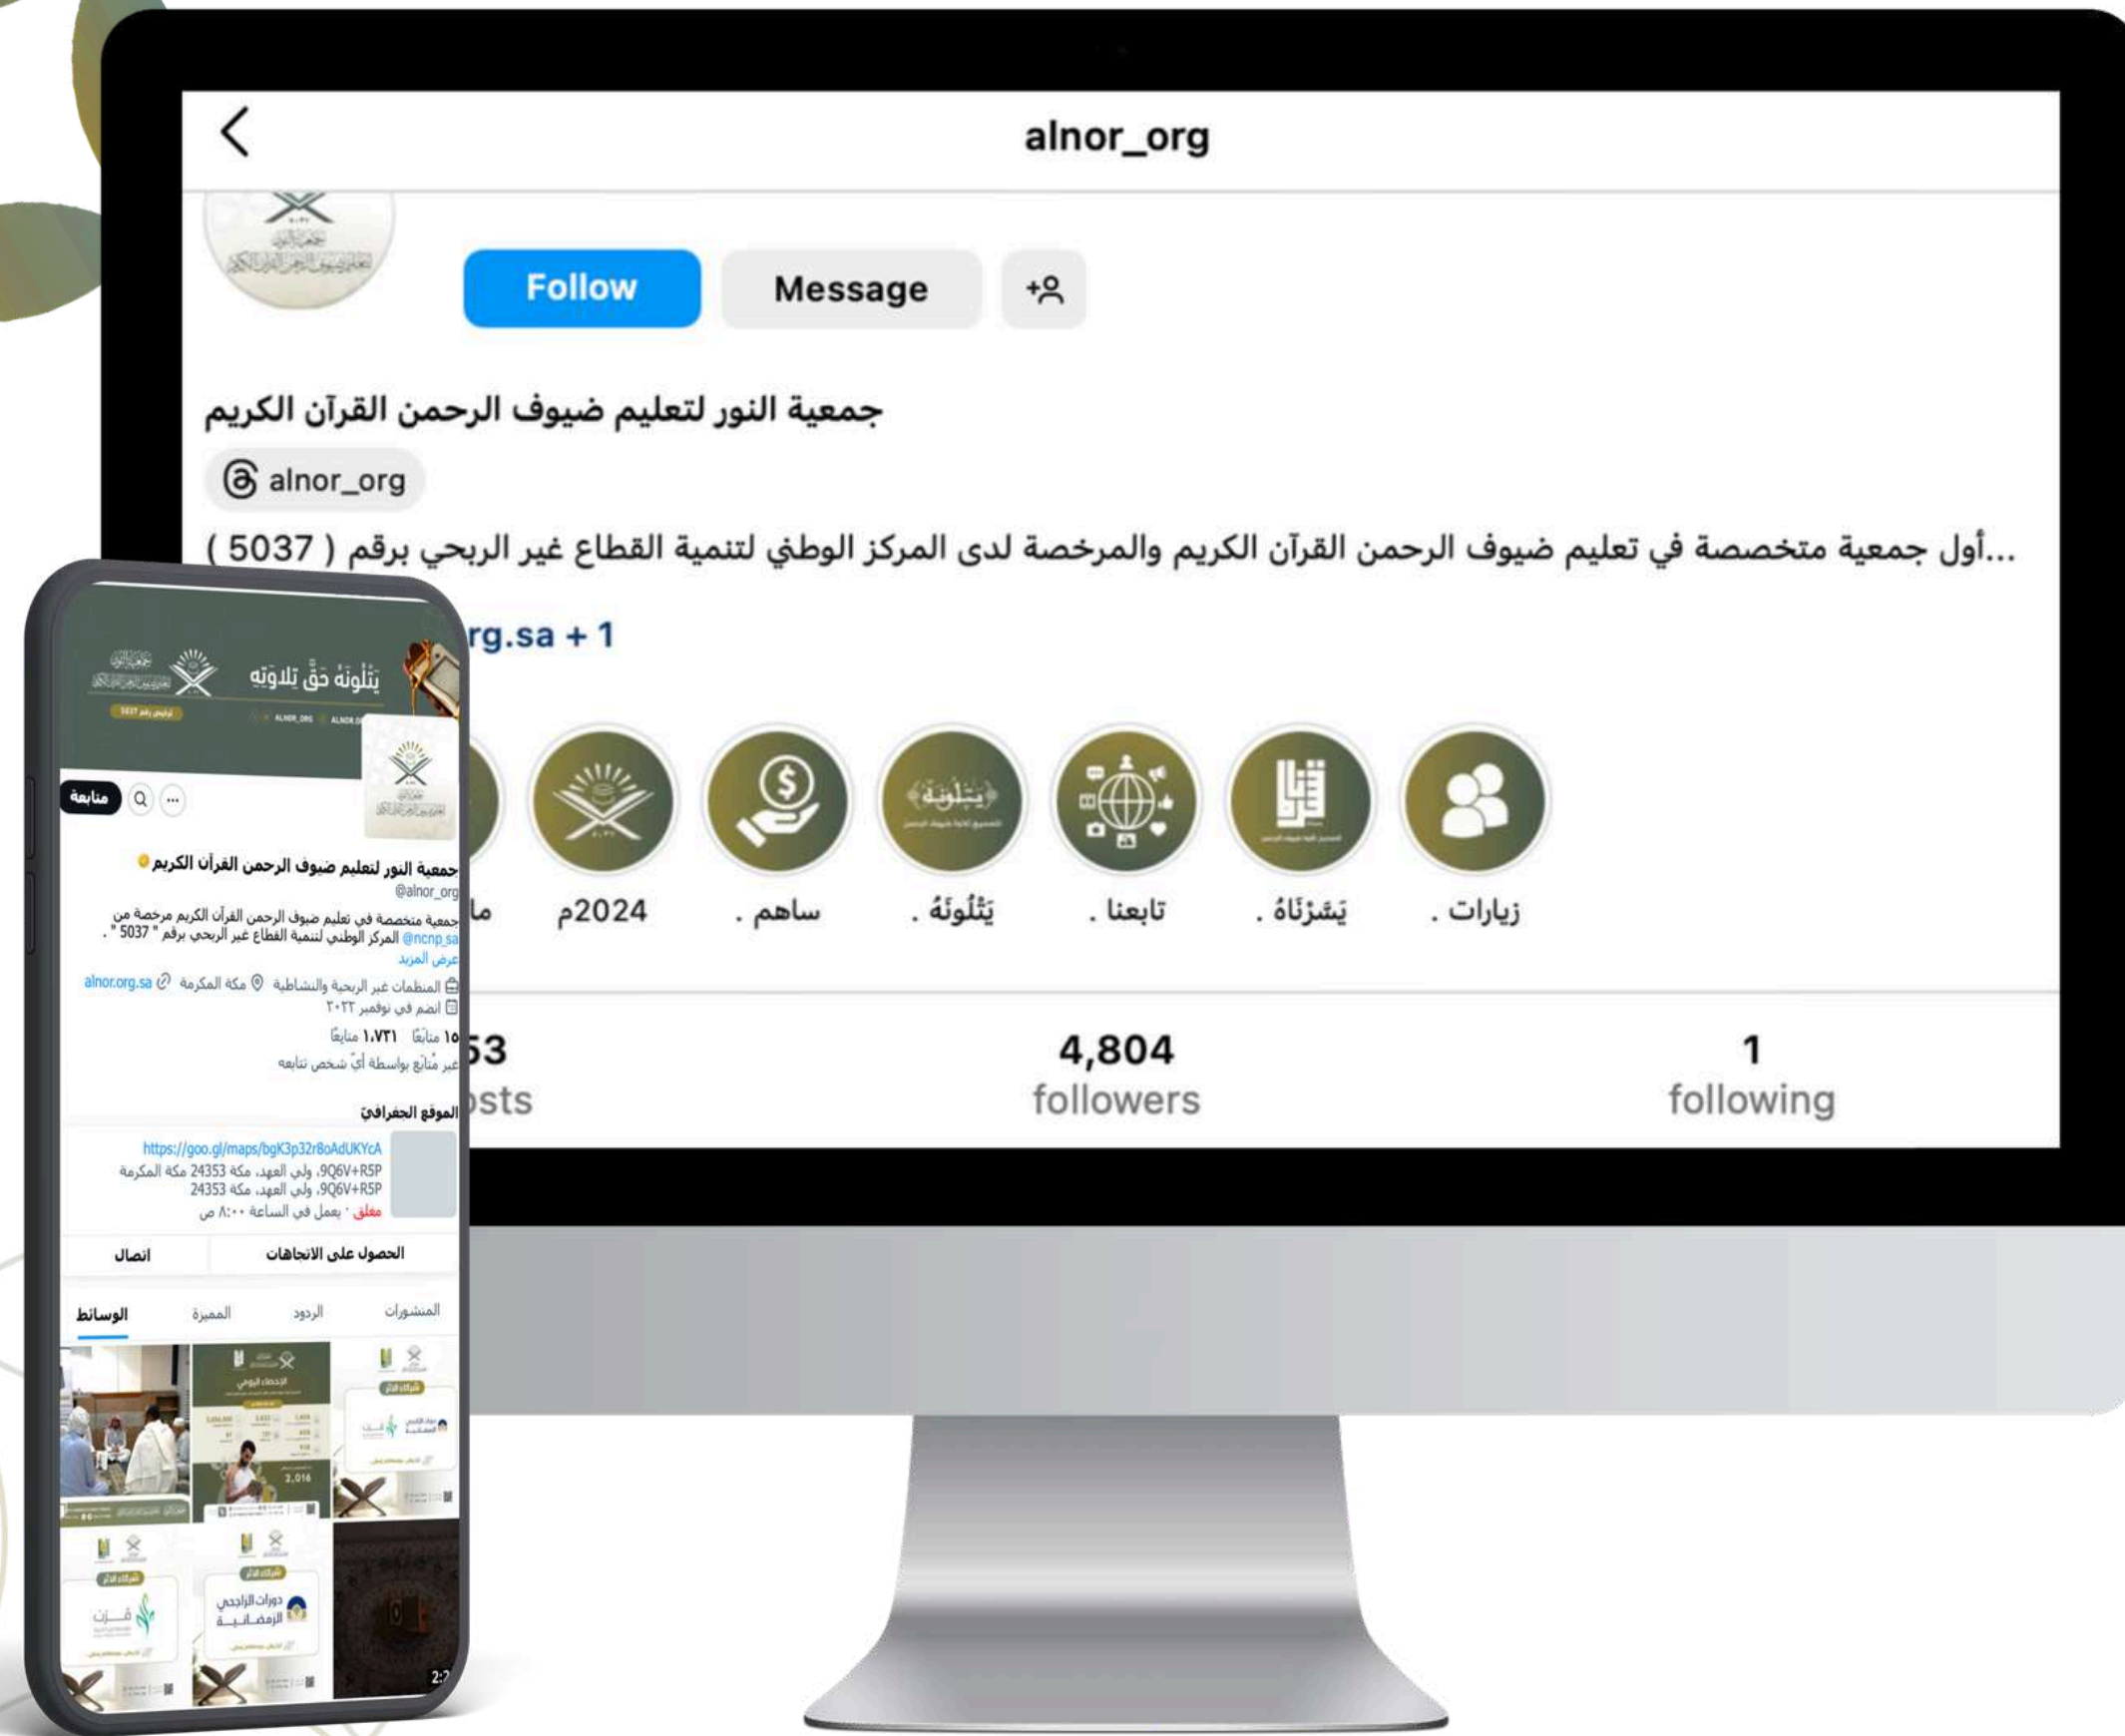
alnor_org

Follow Message

جمعية النور لتعليم ضيوف الرحمن القرآن الكريم

alnor_org

...أول جمعية متخصصة في تعليم ضيوف الرحمن القرآن الكريم والمرخصة لدى المركز الوطني لتنمية القطاع غير الربحي برقم ( 5037 )

rg.sa + 1

ما 2024م ساهم . يَتْلُونَهُ . تابعنا . يَسّرْنَاهُ . زيارات .

53 posts

4,804 followers

1 following

يَتْلُونَهُ حَقَّ تِلَاوَتِهِ

متابعة

جمعية النور لتعليم ضيوف الرحمن القرآن الكريم
@alnor_org
جمعية متخصصة في تعليم ضيوف الرحمن القرآن الكريم مرخصة من المركز الوطني لتنمية القطاع غير الربحي برقم " 5037 " . @ncnp_sa
عرض المزيد
المنظمات غير الربحية والنشاطة مكة المكرمة alnor.org.sa
انضم في نوفمبر ٢٠٢٢
١٥ متابَعًا ١،٧٢١ متابِعًا
غير متابَع بواسطة أيّ شخص تتابعه

الموقع الجغرافيّ
https://goo.gl/maps/bgK3p32r8oAdUKYcA
9Q6V+R5P، ولي العهد، مكة 24353 مكة المكرمة
9Q6V+R5P، ولي العهد، مكة 24353
مغلق · يعمل في الساعة ٨:٠٠ ص

الحصول على الاتجاهات اتصال

المنشورات الردود المميزة الوسائط

دورات الراجحي الرمضانية